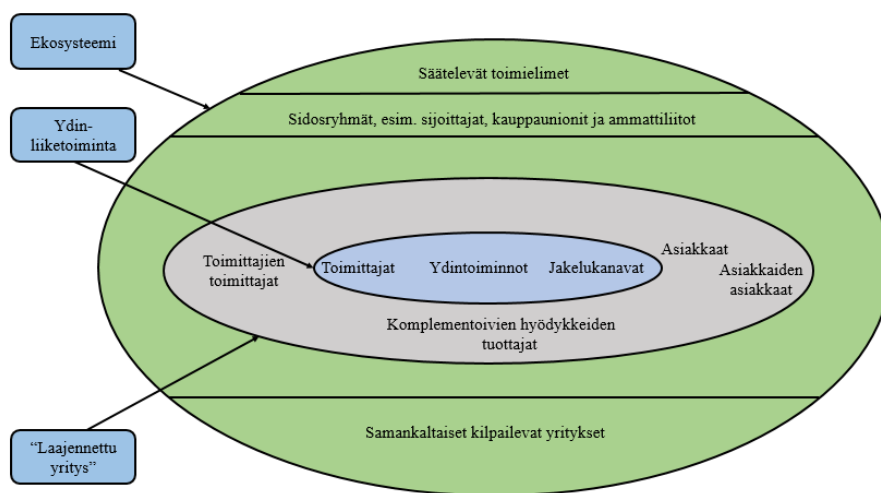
Ekosysteemi

Ydinliiketoiminta

Säätelevät toimielimet

Sidosryhmät, esim. sijoittajat, kauppaunionit ja ammattiliitot

Toimittajien toimittajat

Toimittajat

Ydintoiminnot

Jakelukanavat

Asiakkaat

Asiakkaiden asiakkaat

Komplementoivien hyödykkeiden tuottajat

"Laajennettu yritys"

Samankaltaiset kilpailevat yritykset